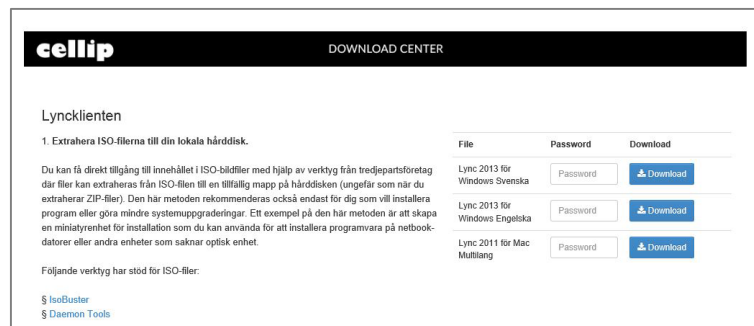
cellip

DOWNLOAD CENTER

Lyncklienten

1. Extrahera ISO-filerna till din lokala hårddisk.

Du kan få direkt tillgång till innehållet i ISO-bildfiler med hjälp av verktyg från tredjepartsföretag där filer kan extraheras från ISO-filen till en tillfällig mapp på hårddisken (ungefär som när du extraherar ZIP-filer). Den här metoden rekommenderas också endast för dig som vill installera program eller göra mindre systemuppgraderingar. Ett exempel på den här metoden är att skapa en miniatyrenhet för installation som du kan använda för att installera programvara på netbookdatorer eller andra enheter som saknar optisk enhet.

Följande verktyg har stöd för ISO-filer:

§ IsoBuster
§ Daemon Tools

| File | Password | Download |
|---|---|---|
| Lync 2013 för Windows Svenska | Password | Download |
| Lync 2013 för Windows Engelska | Password | Download |
| Lync 2011 för Mac Multilang | Password | Download |